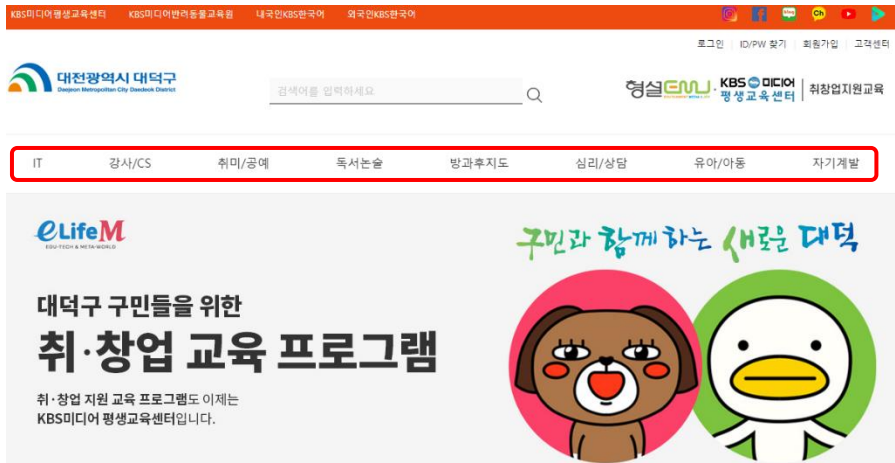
KBS미디어평생교육센터 KBS미디어반려동물교육원 내국인KBS한국어 외국인KBS한국어

로그인 ID/PW 찾기 회원가입 고객센터

대전광역시 대덕구
Daejeon Metropolitan City Daedeok District

검색어를 입력하세요

형설EMJ KBS 미디어 평생교육센터 취창업지원교육

IT 강사/CS 취미/공예 독서논술 방과후지도 심리/상담 유아/아동 자기계발

eLifeM
EDU-TECH & META-WORLD

구민과 함께하는 새로운 대덕

대덕구 구민들을 위한
취·창업 교육 프로그램

취·창업 지원 교육 프로그램도 이제는
KBS미디어 평생교육센터입니다.